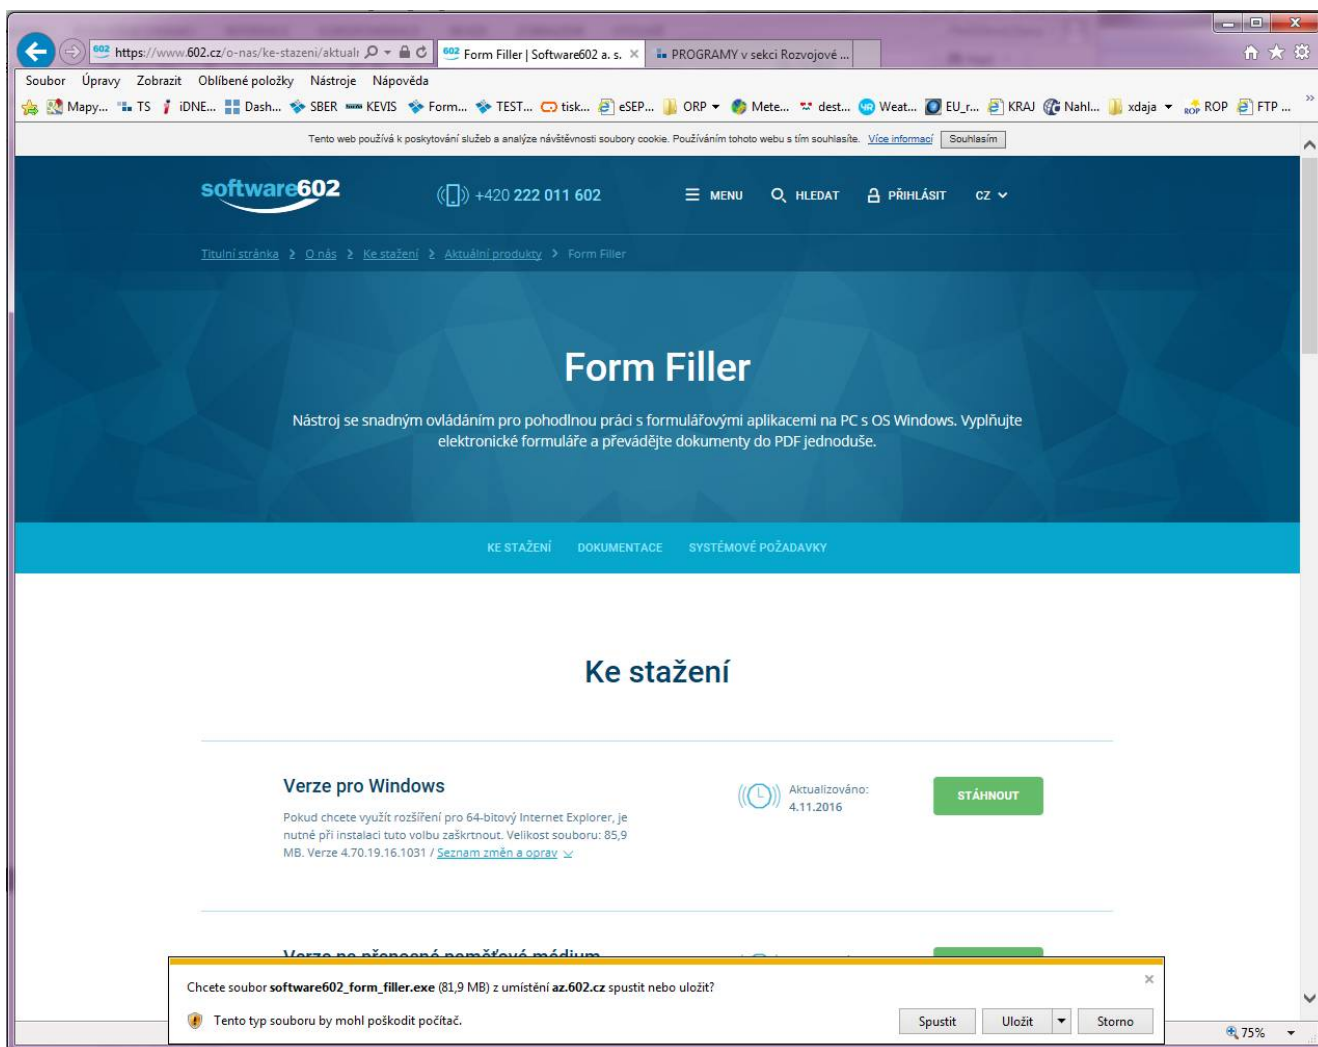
https://www.602.cz/o-nas/ke-stazeni/aktuali
Form Filler | Software602 a. s. ×
PROGRAMY v sekci Rozvojové ...

Soubor Úpravy Zobrazit Oblíbené položky Nástroje Nápověda

Mapy... TS iDNE... Dash... SBER KEVIS Form... TEST... tisk... eSEP... ORP Mete... dest... Weat... EU_r... KRAJ Nahl... xdaja ROP FTP ...

Tento web používá k poskytování služeb a analýze návštěvnosti soubory cookie. Používáním tohoto webu s tím souhlasíte. Více informací Souhlasím

software602 +420 222 011 602 MENU HLEDAT PŘIHLÁSIT CZ

Titulní stránka > O nás > Ke stažení > Aktuální produkty > Form Filler

Form Filler

Nástroj se snadným ovládáním pro pohodlnou práci s formulářovými aplikacemi na PC s OS Windows. Vyplňujte elektronické formuláře a převádějte dokumenty do PDF jednoduše.

KE STAŽENÍ DOKUMENTACE SYSTÉMOVÉ POŽADAVKY

Ke stažení

Verze pro Windows

Pokud chcete využít rozšíření pro 64-bitový Internet Explorer, je nutné při instalaci tuto volbu zaškrtnout. Velikost souboru: 85,9 MB. Verze 4.70.19.16.1031 / Seznam změn a oprav

Aktualizováno: 4.11.2016

STÁHNOUT

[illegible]

Chcete soubor software602_form_filler.exe (81,9 MB) z umístění az.602.cz spustit nebo uložit?

Tento typ souboru by mohl poškodit počítač.

Spustit Uložit Storno

75%